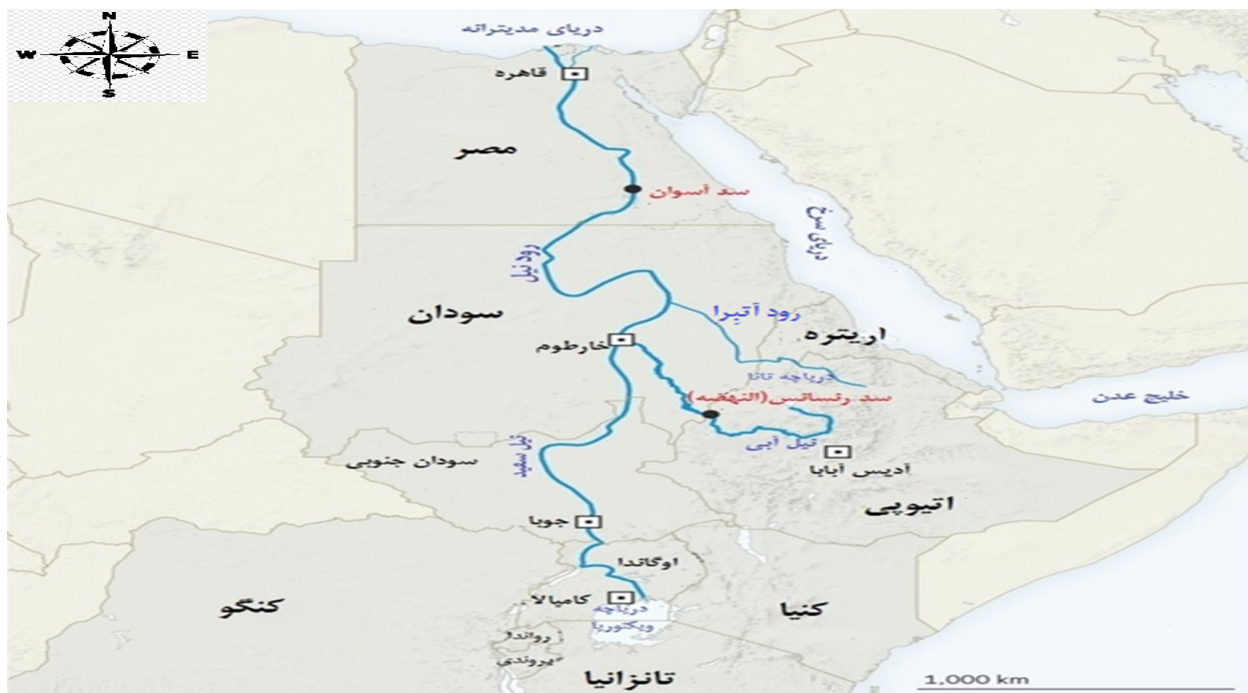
N
W
E
S
دریای مدیترانه
قاهره
مصر
سد آسوان
دریای سرخ
رود نیل
سودان
رود آتبرا
اریتره
خارطوم
دریاچه تانا
سد رنسانس(النهضه)
خلیج عدن
نیل آبی
آدیس آبابا
نیل سفید
سودان جنوبی
اتیوپی
جوبا
اوگاندا
کامپالا
دریاچه ویکتوریا
کنگو
کنیا
رواندا
بروندی
تانزانیا
1,000 km